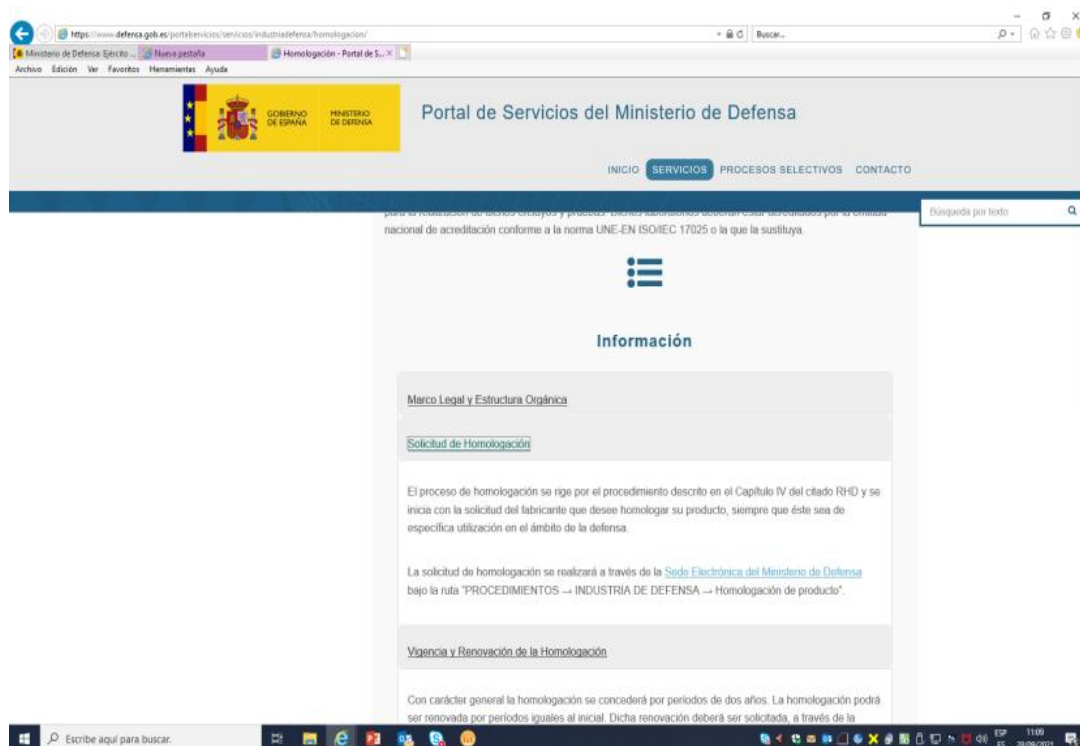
https://www.defensa.gob.es/portalservicios/servicios/industriadefensa/homologacion/

Buscar...

Ministerio de Defensa: Ejército ... Nueva pestaña Homologación - Portal de S... ×

Archivo Edición Ver Favoritos Herramientas Ayuda

GOBIERNO DE ESPAÑA MINISTERIO DE DEFENSA

Portal de Servicios del Ministerio de Defensa

INICIO SERVICIOS PROCESOS SELECTIVOS CONTACTO

Búsqueda por texto

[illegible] nacional de acreditación conforme a la norma UNE-EN ISO/IEC 17025 o la que la sustituya.

Información

Marco Legal y Estructura Orgánica

Solicitud de Homologación

El proceso de homologación se rige por el procedimiento descrito en el Capítulo IV del citado RHD y se inicia con la solicitud del fabricante que desee homologar su producto, siempre que éste sea de específica utilización en el ámbito de la defensa.

La solicitud de homologación se realizará a través de la Sede Electrónica del Ministerio de Defensa bajo la ruta "PROCEDIMIENTOS → INDUSTRIA DE DEFENSA → Homologación de producto".

Vigencia y Renovación de la Homologación

Con carácter general la homologación se concederá por periodos de dos años. La homologación podrá ser renovada por periodos iguales al inicial. Dicha renovación deberá ser solicitada, a través de la

Escribe aquí para buscar.

ESP ES 11:09 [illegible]